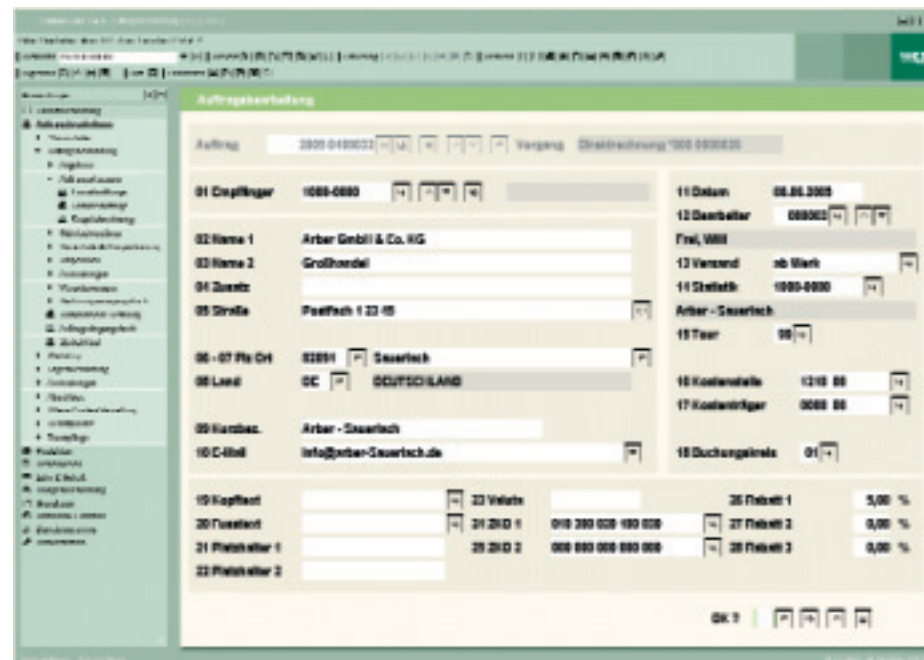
Auftragsbearbeitung

Auftrag 2005 0100033 Vorgang Direktrechnung *000 0000035

01 Empfänger 1000-0000

11 Datum 08.08.2005

12 Bearbeiter 000003

Frei, Willi

02 Name 1 Arber GmbH & Co. KG

03 Name 2 Großhandel

13 Versand ab Werk

04 Zusatz

14 Statistik 1000-0000

05 Straße Postfach 1 23 45

Arber - Sauertech

15 Tour 00

06 - 07 Plz Ort 02891 Sauertech

08 Land DE DEUTSCHLAND

16 Kostenstelle 1310 00

17 Kostenträger 0000 00

09 Kurzbez. Arber - Sauertech

10 E-Mail info@arber-Sauertech.de

18 Buchungskreis 01

19 Kopftext

23 Valuta

26 Rabatt 1 5,00 %

20 Fusstext

24 ZI/D 1 010 200 020 100 020

27 Rabatt 2 0,00 %

21 Platzhalter 1

25 ZI/D 2 000 000 000 000 000

28 Rabatt 3 0,00 %

22 Platzhalter 2

OK ?